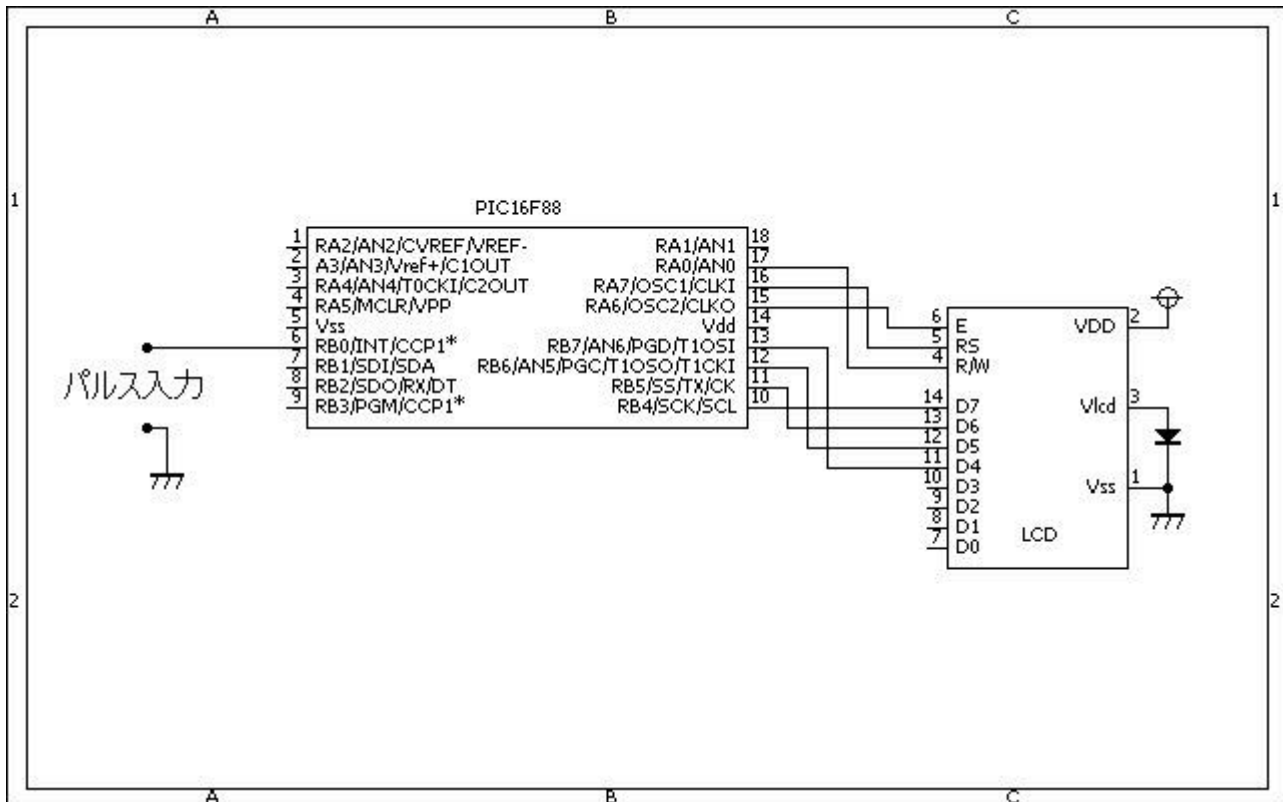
A B C

1 1

PIC16F88

1 RA2/AN2/CVREF/VREF-
2 A3/AN3/Vref+/C1OUT
3 RA4/AN4/T0CKI/C2OUT
4 RA5/MCLR/VPP
5 Vss
6 RB0/INT/CCP1*
7 RB1/SDI/SDA
8 RB2/SDO/RX/DT
9 RB3/PGM/CCP1*

RA1/AN1 18
RA0/AN0 17
RA7/OSC1/CLKI 16
RA6/OSC2/CLKO 15
Vdd 14
RB7/AN6/PGD/T1OSI 13
RB6/AN5/PGC/T1OSO/T1CKI 12
RB5/SS/TX/CK 11
RB4/SCK/SCL 10

パルス入力

6 E
5 RS
4 R/W
14 D7
13 D6
12 D5
11 D4
10 D3
9 D2
8 D1
7 D0

VDD 2
Vlcd 3
Vss 1

LCD

2 2

A B C